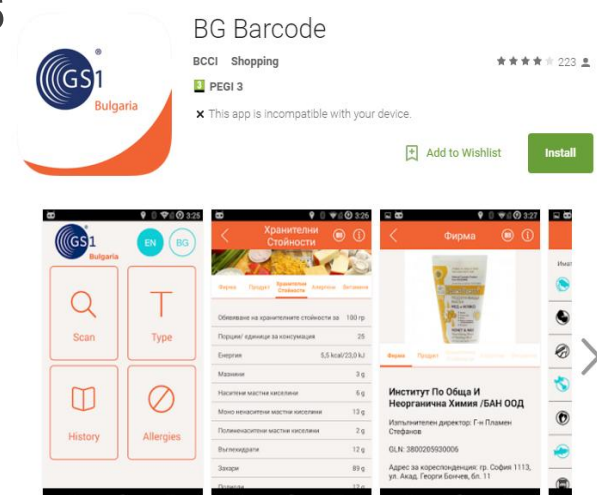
GS1 Bulgaria

BG Barcode

BCCI Shopping

223

PEGI 3

This app is incompatible with your device.

Add to Wishlist

Install

3:25

GS1 Bulgaria

EN BG

Scan

Type

History

Allergies

3:26

Хранителни Стойности

Фирма Продукт Хранителни Стойности Алергени Витамини

| | |
|---|---|
| Обявяване на хранителните стойности за | 100 гр |
| Порция/ единици за консумация | 25 |
| Енергия | 5,5 kcal/23,0 kJ |
| Мазнини | 3 g |
| Наситени мастни киселини | 3 g |
| Мононенаситени мастни киселини | 13 g |
| Полиненаситени мастни киселини | 2 g |
| Въглехидрати | 12 g |
| Захари | 89 g |
| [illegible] | 12 g |

3:27

Фирма

Фирма Продукт

Институт По Обща И Неорганична Химия /БАН ООД

Изпълнителен директор: Г-н Пламен Стефанов

GLN: 3800205930006

Адрес за кореспонденция: гр. София 1113, ул. Акад. Георги Бончев, бл. 11

Има